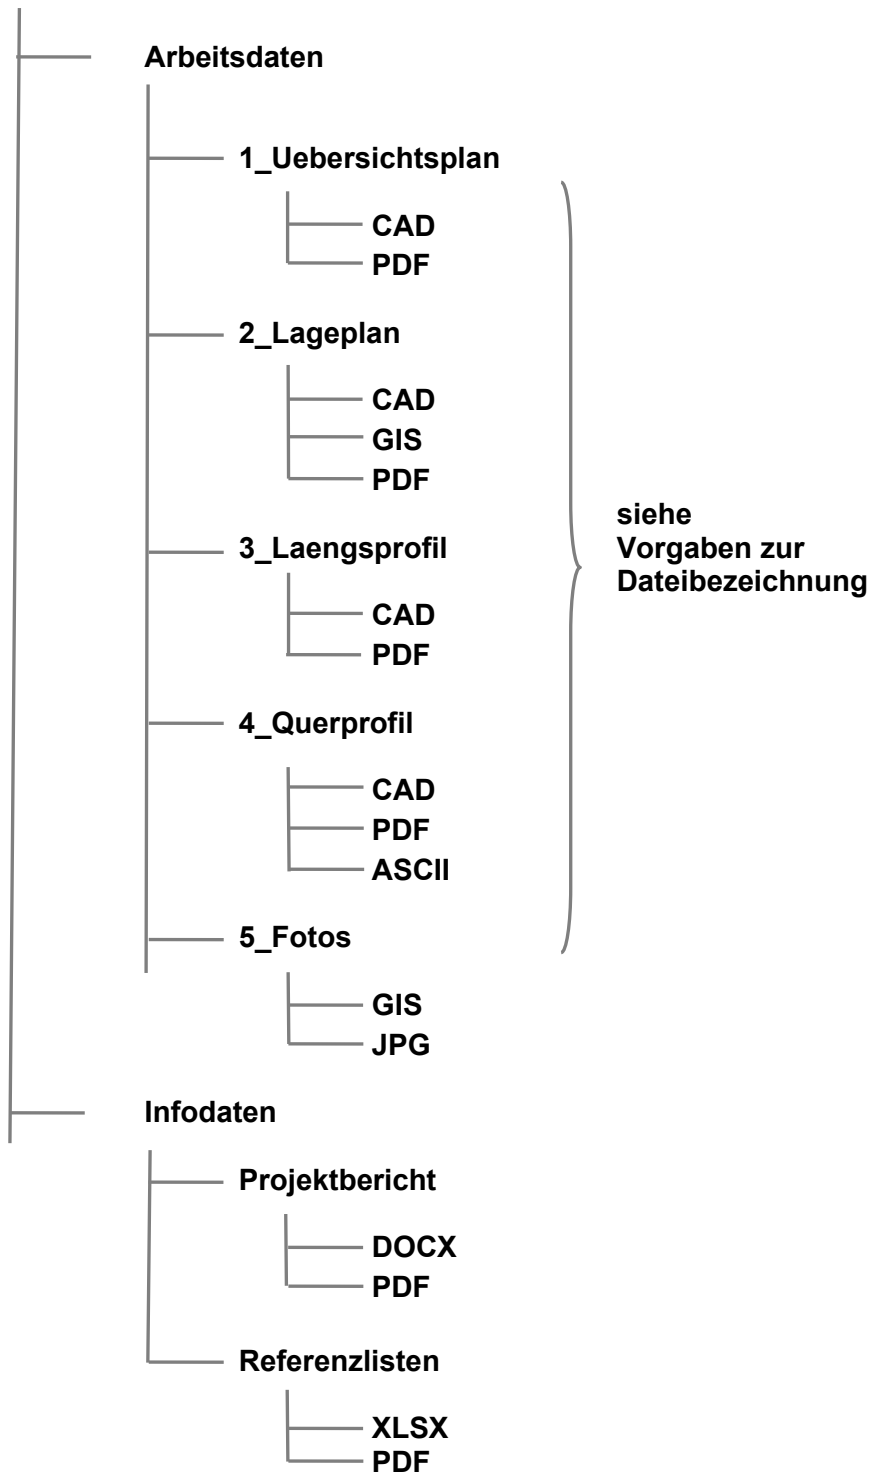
Arbeitsdaten

1_Uebersichtsplan

CAD
PDF

2_Lageplan

CAD
GIS
PDF

3_Laengsprofil

CAD
PDF

4_Querprofil

CAD
PDF
ASCII

5_Fotos

GIS
JPG

siehe
Vorgaben zur
Dateibezeichnung

Infodaten

Projektbericht

DOCX
PDF

Referenzlisten

XLSX
PDF